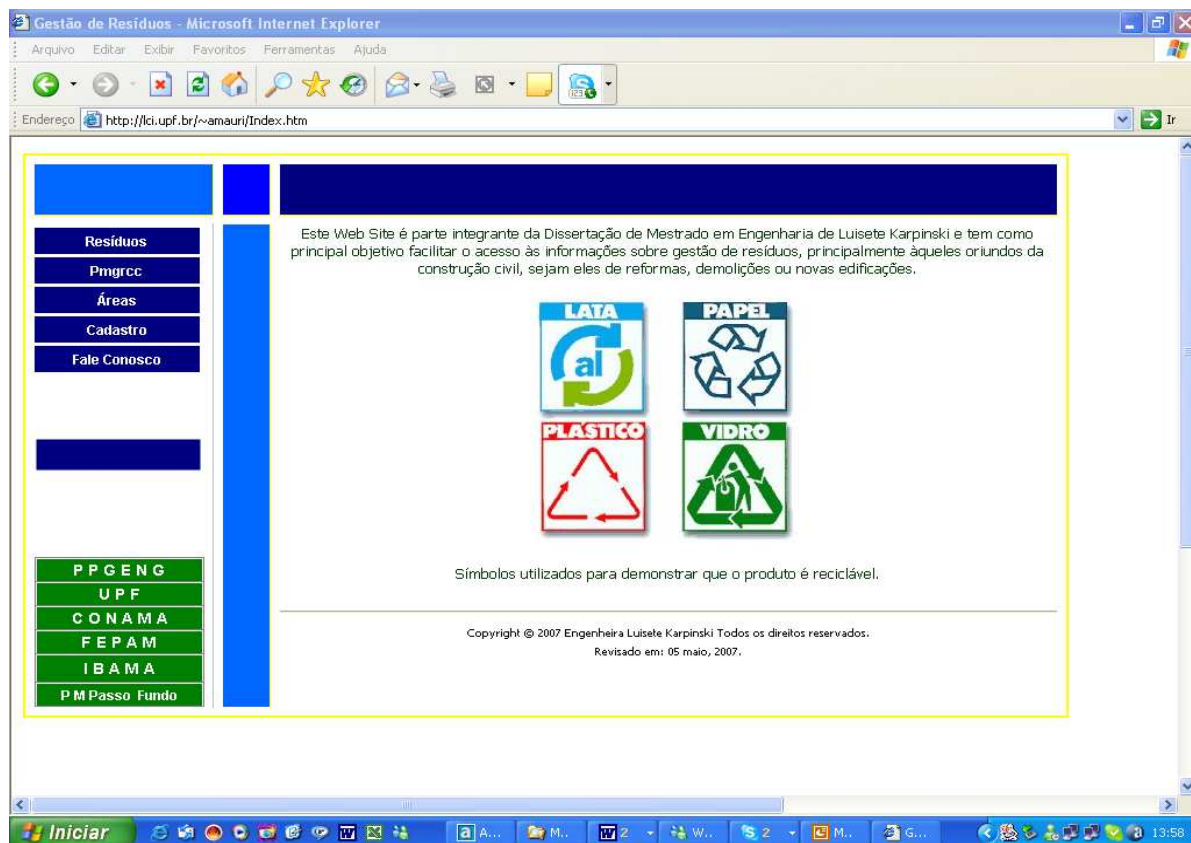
Gestão de Resíduos - Microsoft Internet Explorer

Arquivo Editar Exibir Favoritos Ferramentas Ajuda

Endereço http://lci.upf.br/~amauri/Index.htm

Ir

Resíduos
Pmgrcc
Áreas
Cadastro
Fale Conosco

Este Web Site é parte integrante da Dissertação de Mestrado em Engenharia de Luisete Karpinski e tem como principal objetivo facilitar o acesso às informações sobre gestão de resíduos, principalmente àqueles oriundos da construção civil, sejam eles de reformas, demolições ou novas edificações.

LATA
al
PAPEL
PLASTICO
VIDRO

Símbolos utilizados para demonstrar que o produto é reciclável.

PPGENG
UPF
CONAMA
FEPAM
IBAMA
P M Passo Fundo

Copyright © 2007 Engenheira Luisete Karpinski Todos os direitos reservados.
Revisado em: 05 maio, 2007.

Iniciar
A...
M...
2
W...
2
M...
G...
13:58